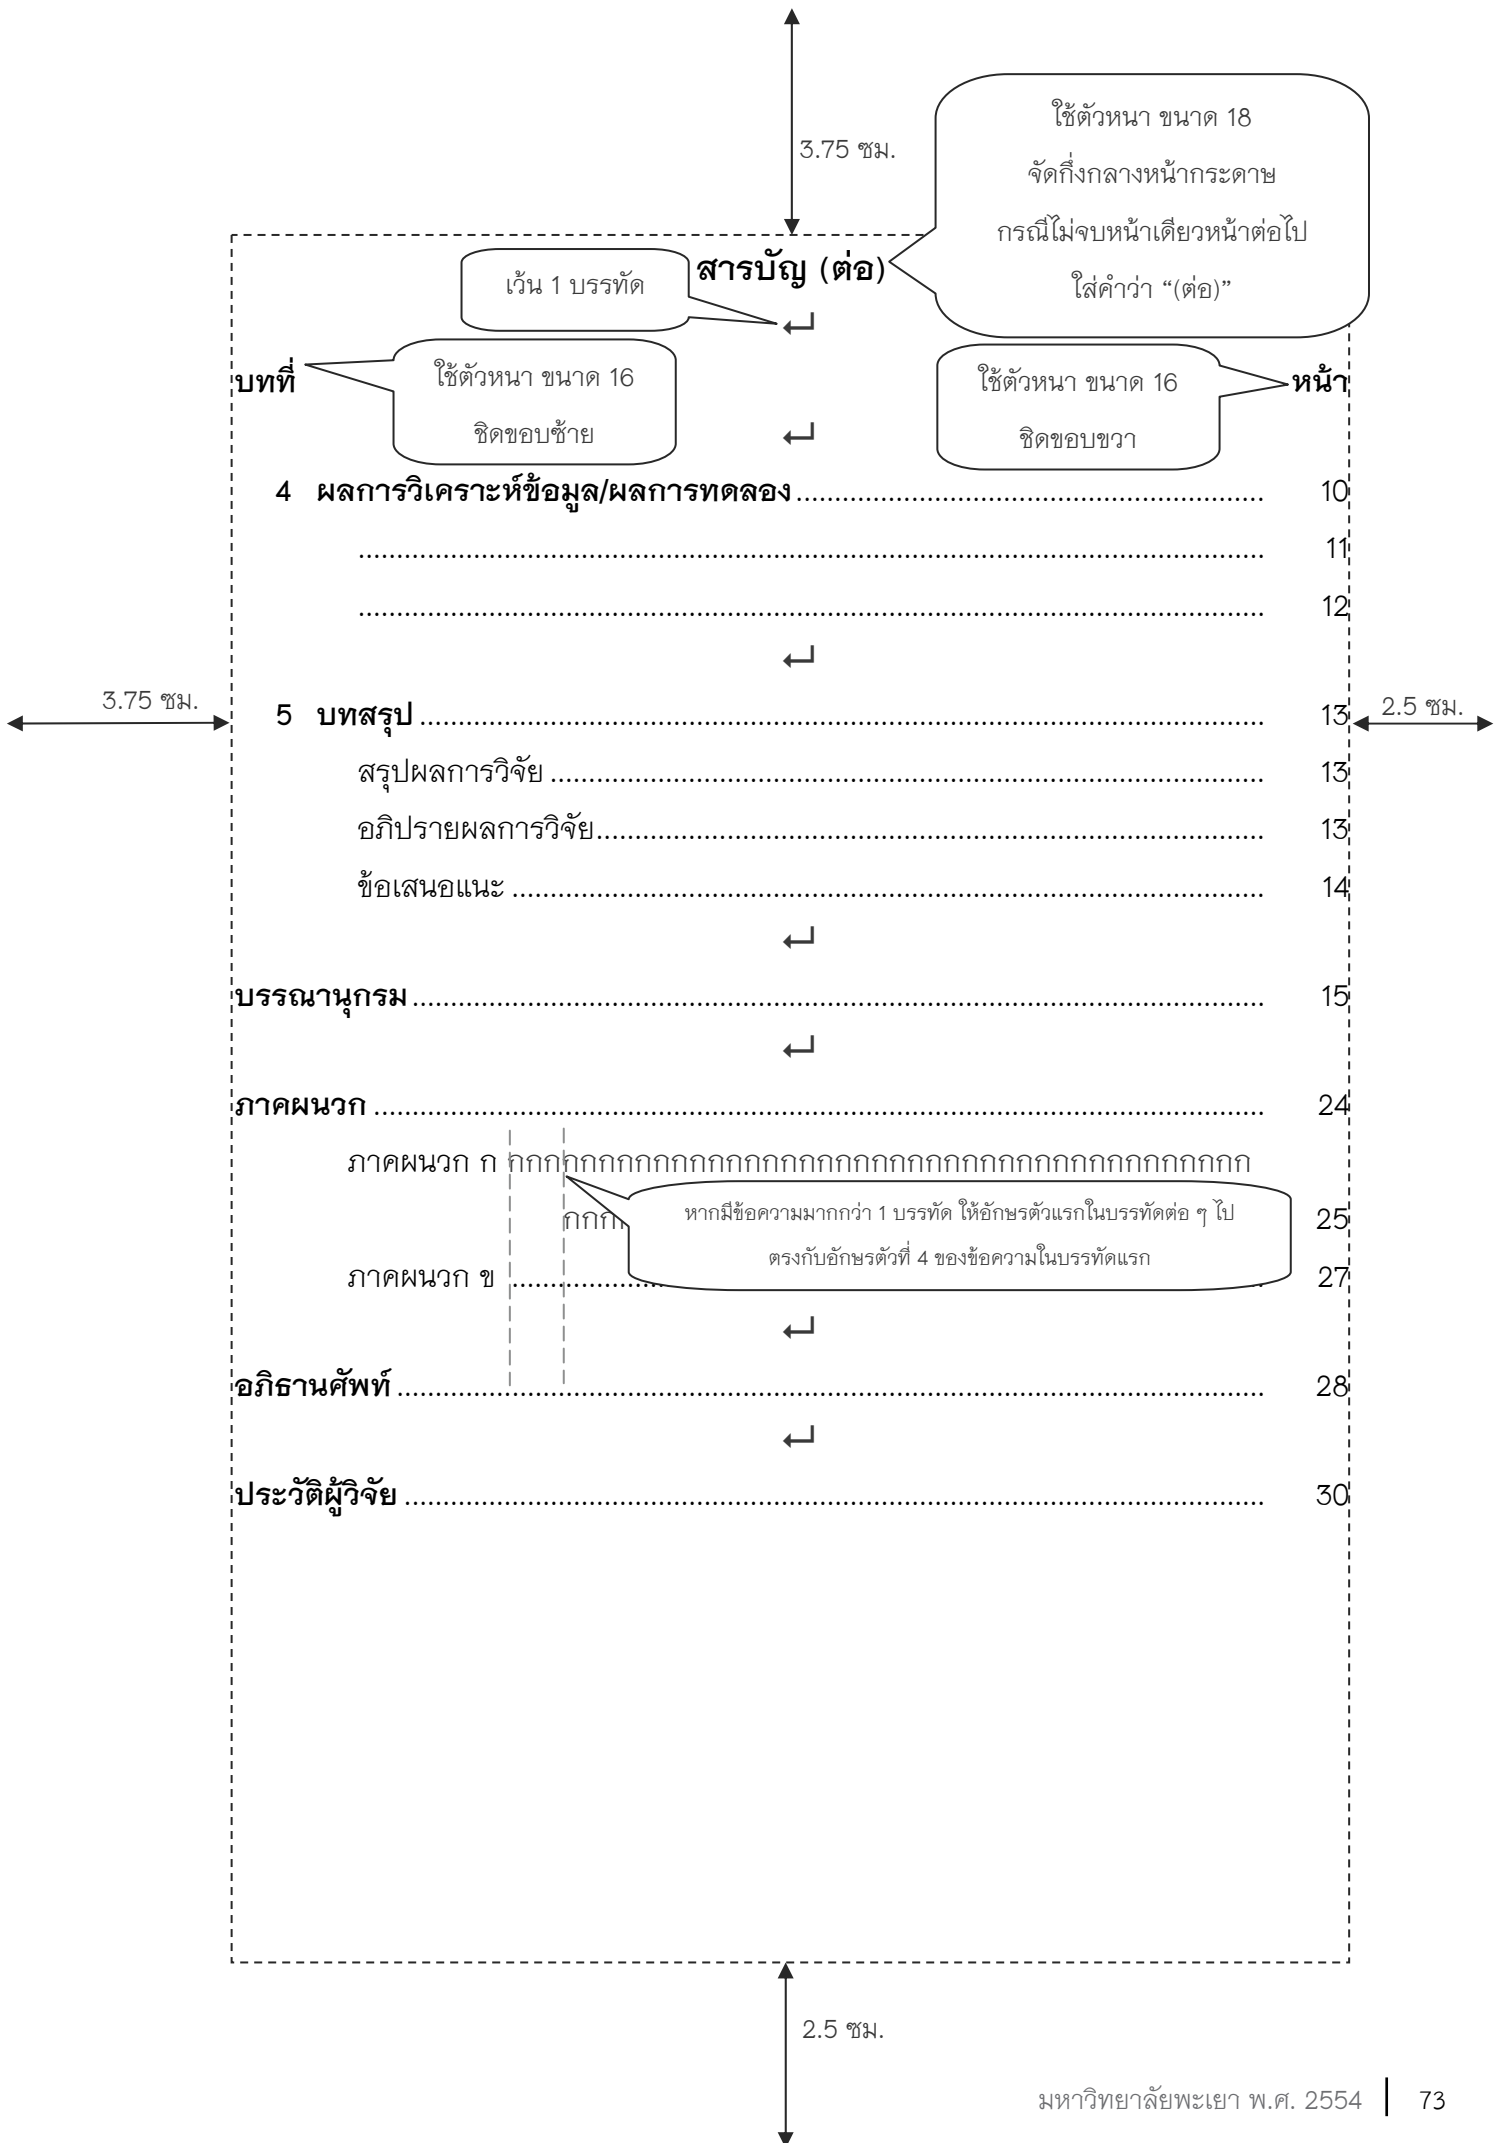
3.75 ซม.

ใช้ตัวหนา ขนาด 18
จัดกึ่งกลางหน้ากระดาษ
กรณีไม่จบหน้าเดียวหน้าต่อไป
ใส่คำว่า "(ต่อ)"

**สารบัญ (ต่อ)**

เว้น 1 บรรทัด

**บทที่**

ใช้ตัวหนา ขนาด 16
ชิดขอบซ้าย

ใช้ตัวหนา ขนาด 16
ชิดขอบขวา

**หน้า**

**4 ผลการวิเคราะห์ข้อมูล/ผลการทดลอง** ........................................ 10
........................................ 11
........................................ 12

3.75 ซม.

**5 บทสรุป** ........................................ 13

2.5 ซม.

สรุปผลการวิจัย ........................................ 13
อภิปรายผลการวิจัย........................................ 13
ข้อเสนอแนะ ........................................ 14

**บรรณานุกรม**........................................ 15

**ภาคผนวก** ........................................ 24
ภาคผนวก ก กกกกกกกกกกกกกกกกกกกกกกกกกกกกกกกกกกกกกกกกกก
กกก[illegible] 25

หากมีข้อความมากกว่า 1 บรรทัด ให้อักษรตัวแรกในบรรทัดต่อ ๆ ไป
ตรงกับอักษรตัวที่ 4 ของข้อความในบรรทัดแรก

ภาคผนวก ข ........ 27

**อภิธานศัพท์**........................................ 28

**ประวัติผู้วิจัย** ........................................ 30

2.5 ซม.

มหาวิทยาลัยพะเยา พ.ศ. 2554 | 73